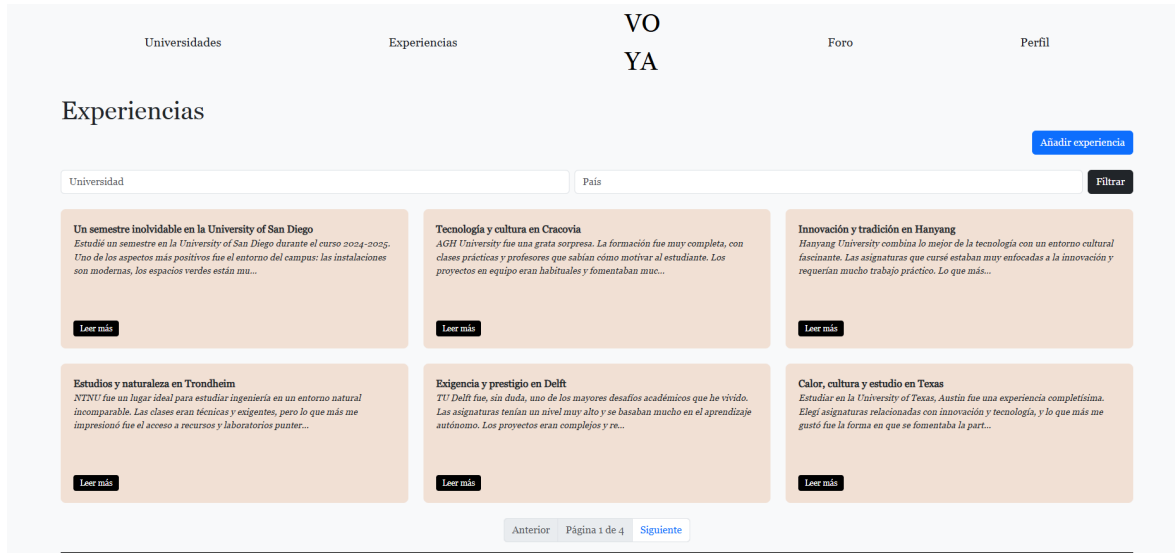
Universidades

Experiencias

VO
YA

Foro

Perfil

Experiencias

Añadir experiencia

Universidad

País

Filtrar

Un semestre inolvidable en la University of San Diego
Estudié un semestre en la University of San Diego durante el curso 2024-2025. Uno de los aspectos más positivos fue el entorno del campus: las instalaciones son modernas, los espacios verdes están mu...

Leer más

Tecnología y cultura en Cracovia
AGH University fue una grata sorpresa. La formación fue muy completa, con clases prácticas y profesores que sabían cómo motivar al estudiante. Los proyectos en equipo eran habituales y fomentaban muc...

Leer más

Innovación y tradición en Hanyang
Hanyang University combina lo mejor de la tecnología con un entorno cultural fascinante. Las asignaturas que cursé estaban muy enfocadas a la innovación y requerían mucho trabajo práctico. Lo que más...

Leer más

Estudios y naturaleza en Trondheim
NTNU fue un lugar ideal para estudiar ingeniería en un entorno natural incomparable. Las clases eran técnicas y exigentes, pero lo que más me impresionó fue el acceso a recursos y laboratorios punter...

Leer más

Exigencia y prestigio en Delft
TU Delft fue, sin duda, uno de los mayores desafíos académicos que he vivido. Las asignaturas tenían un nivel muy alto y se basaban mucho en el aprendizaje autónomo. Los proyectos eran complejos y re...

Leer más

Calor, cultura y estudio en Texas
Estudiar en la University of Texas, Austin fue una experiencia completísima. Elegí asignaturas relacionadas con innovación y tecnología, y lo que más me gustó fue la forma en que se fomentaba la part...

Leer más

Anterior Página 1 de 4 Siguiente